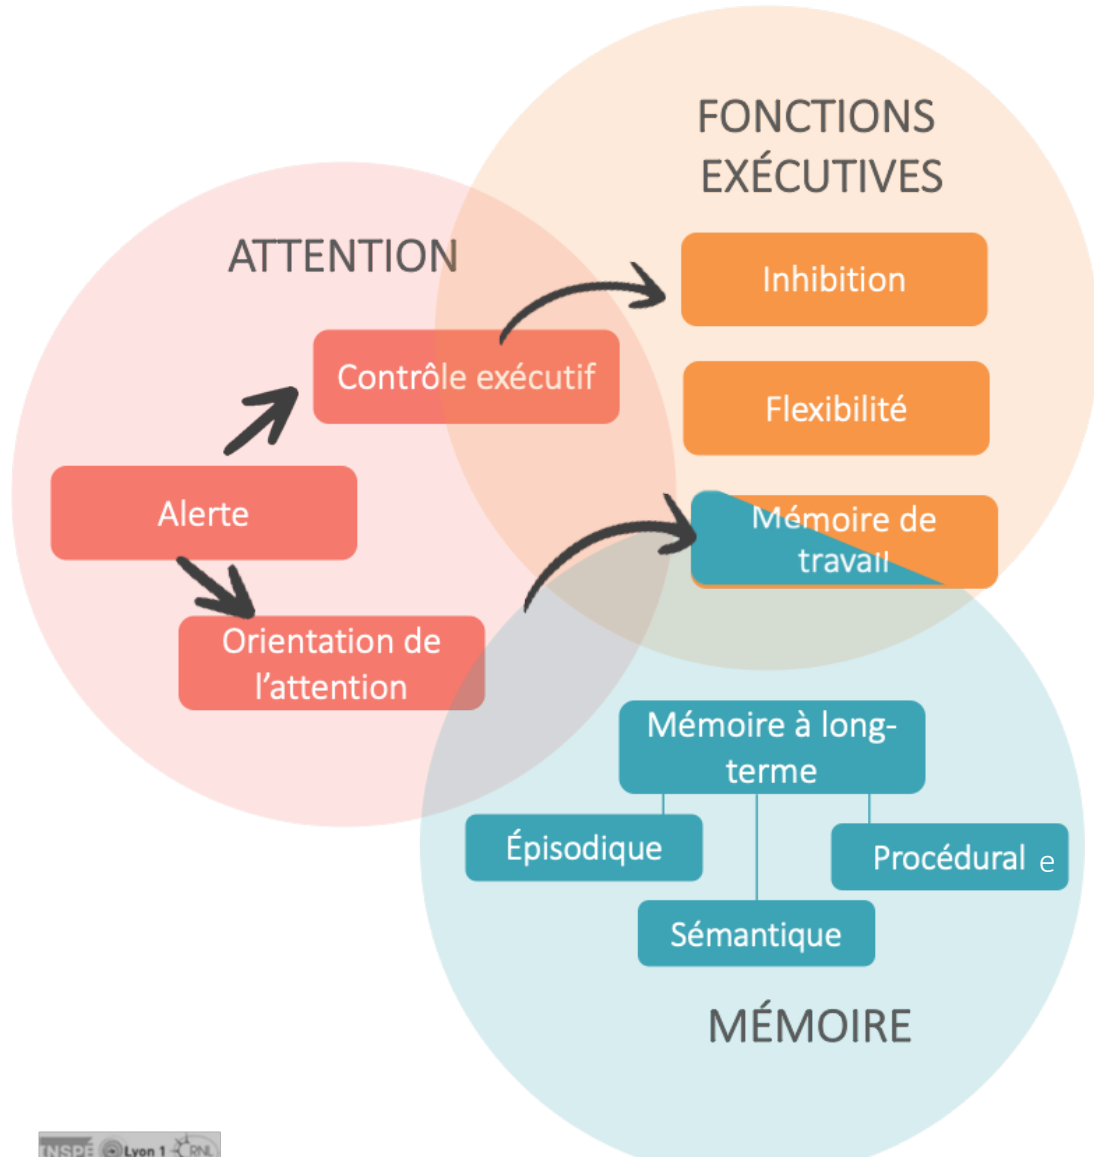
FONCTIONS EXÉCUTIVES

ATTENTION

Inhibition

Contrôle exécutif

Flexibilité

Alerte

Mémoire de travail

Orientation de l'attention

Mémoire à long-terme

Épisodique

Procédural e

Sémantique

MÉMOIRE

INSPÉ Lyon 1 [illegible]